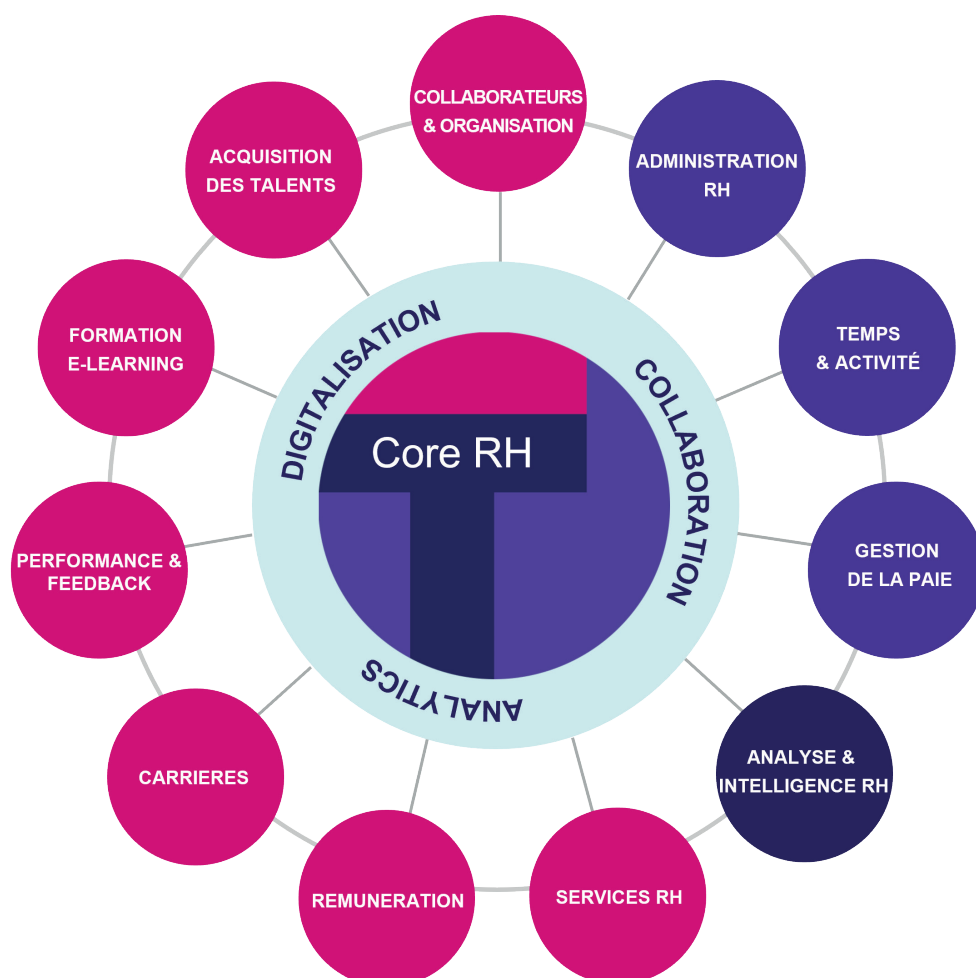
COLLABORATEURS & ORGANISATION

ADMINISTRATION RH

TEMPS & ACTIVITÉ

GESTION DE LA PAIE

ANALYSE & INTELLIGENCE RH

SERVICES RH

REMUNERATION

CARRIERES

PERFORMANCE & FEEDBACK

FORMATION E-LEARNING

ACQUISITION DES TALENTS

DIGITALISATION

COLLABORATION

ANALYTICS

Core RH